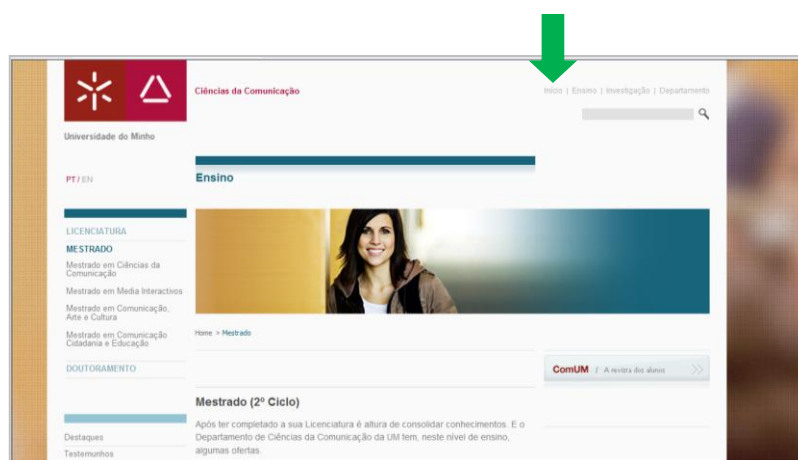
Universidade do Minho

Ciências da Comunicação

Início | Ensino | Investigação | Departamento

PT / EN

Ensino

LICENCIATURA
MESTRADO
Mestrado em Ciências da Comunicação
Mestrado em Media Interactivos
Mestrado em Comunicação, Arte e Cultura
Mestrado em Comunicação Cidadania e Educação

DOUTORAMENTO

Destaques
Testemunhos

Home > Mestrado

ComUM / A revista dos alunos

Mestrado (2º Ciclo)

Após ter completado a sua Licenciatura é altura de consolidar conhecimentos. E o Departamento de Ciências da Comunicação da UM tem, neste nível de ensino, algumas ofertas.